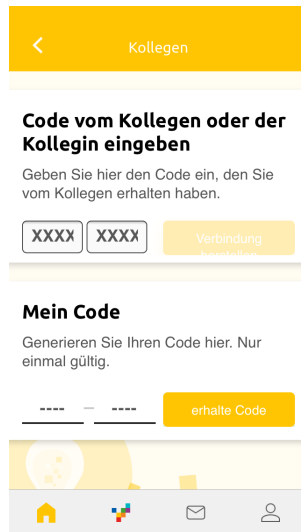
Kollegen

Code vom Kollegen oder der Kollegin eingeben

Geben Sie hier den Code ein, den Sie vom Kollegen erhalten haben.

XXXX XXXX

Verbindung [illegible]

Mein Code

Generieren Sie Ihren Code hier. Nur einmal gültig.

---- – ----

erhalte Code